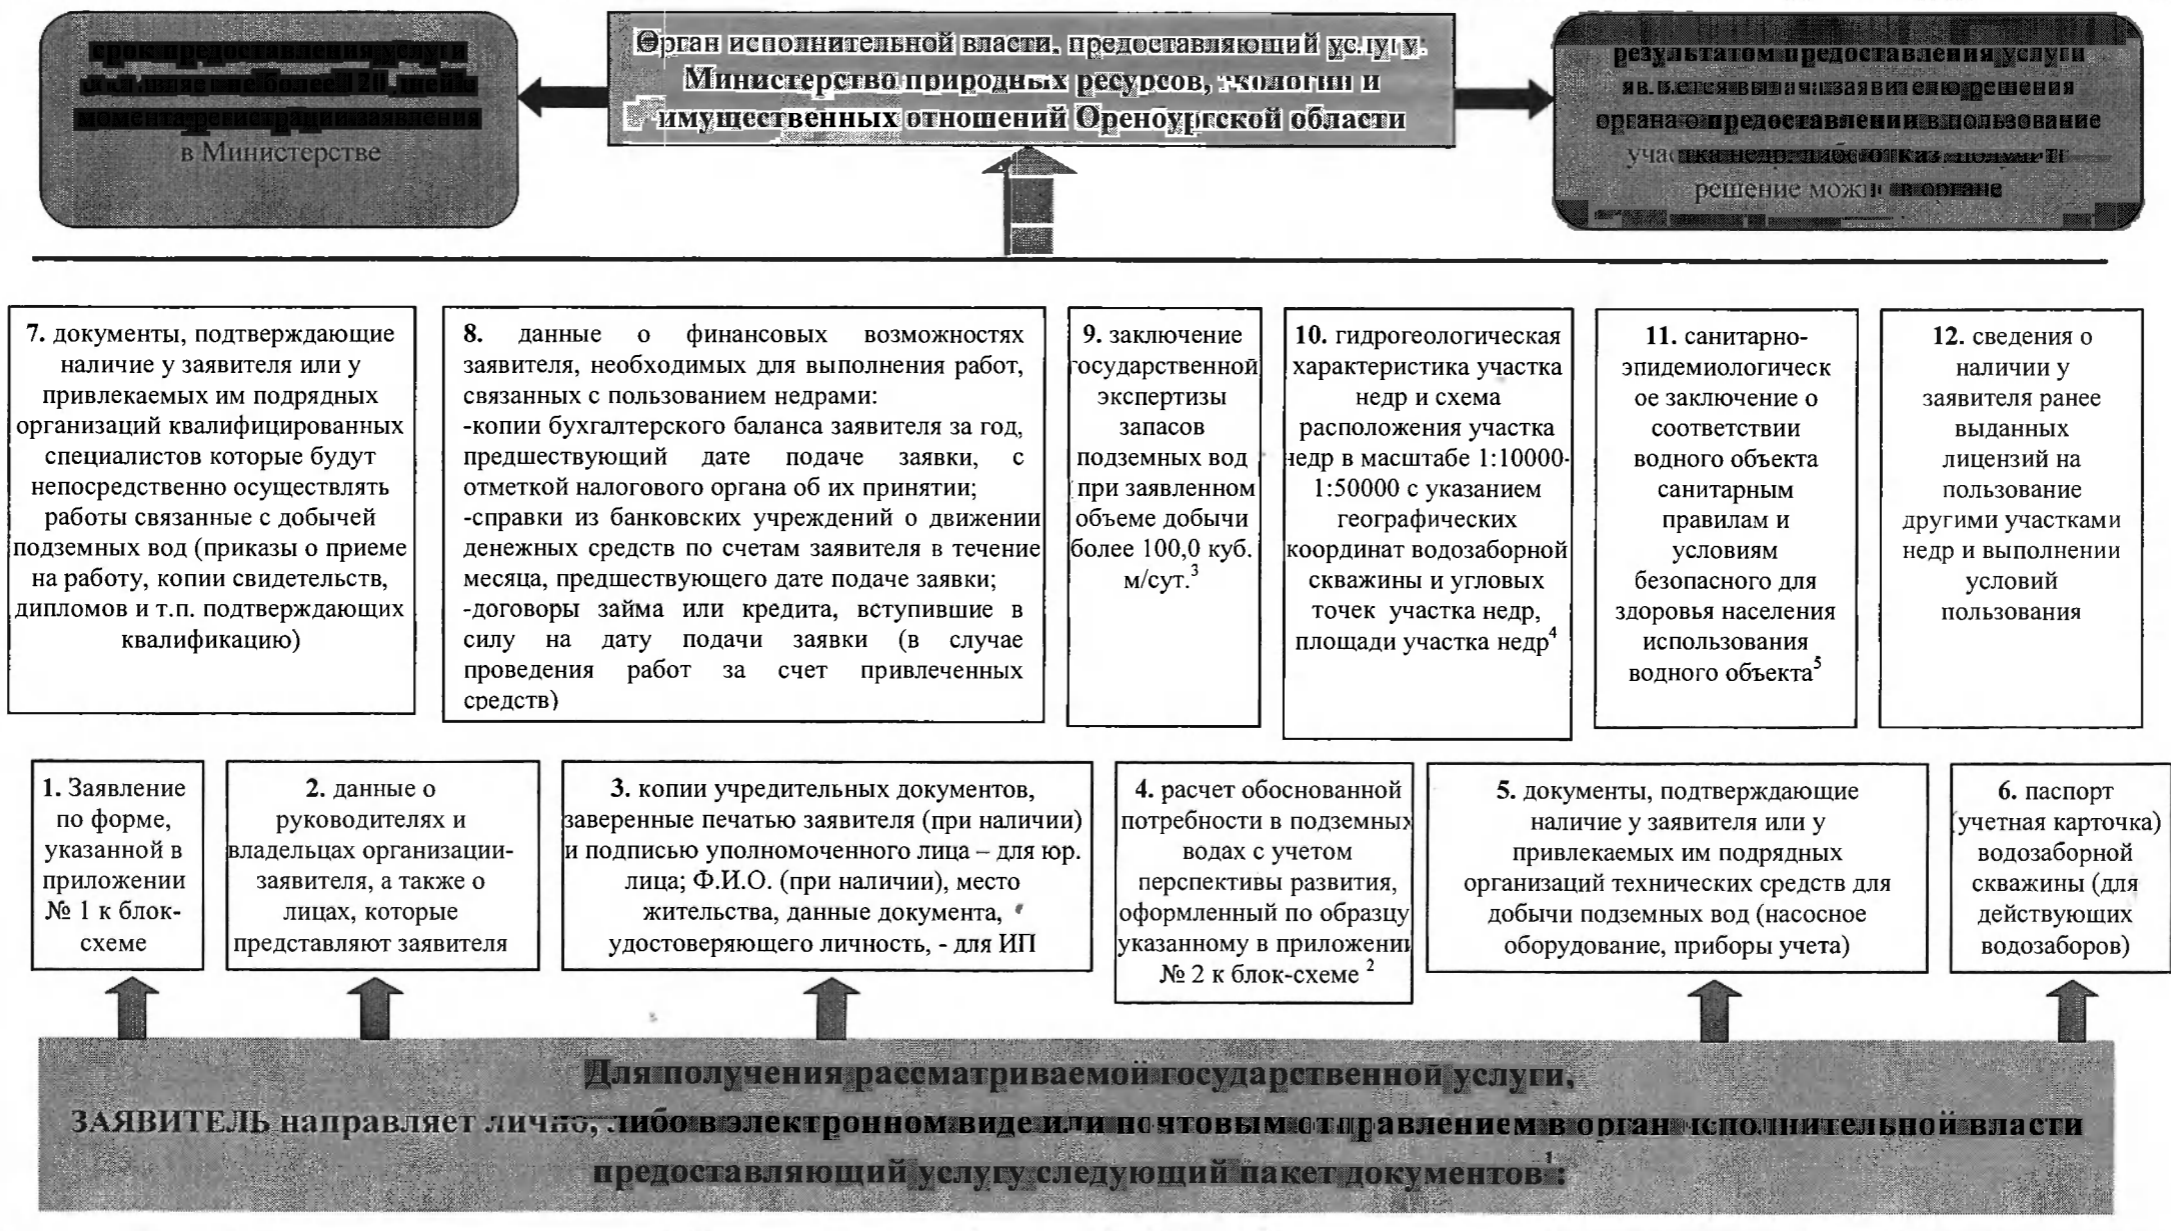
срок предоставления услуги составляет не более 20 дней с момента регистрации заявления в Министерстве

Орган исполнительной власти, предоставляющий услугу: Министерство природных ресурсов, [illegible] и имущественных отношений Оренбургской области

результатом предоставления услуги является выдача заявителю решения органа о предоставлении в пользование участка недр либо отказ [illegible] решение может в органе

7. документы, подтверждающие наличие у заявителя или у привлекаемых им подрядных организаций квалифицированных специалистов которые будут непосредственно осуществлять работы связанные с добычей подземных вод (приказы о приеме на работу, копии свидетельств, дипломов и т.п. подтверждающих квалификацию)

8. данные о финансовых возможностях заявителя, необходимых для выполнения работ, связанных с пользованием недрами:
-копии бухгалтерского баланса заявителя за год, предшествующий дате подаче заявки, с отметкой налогового органа об их принятии;
-справки из банковских учреждений о движении денежных средств по счетам заявителя в течение месяца, предшествующего дате подаче заявки;
-договоры займа или кредита, вступившие в силу на дату подачи заявки (в случае проведения работ за счет привлеченных средств)

9. заключение государственной экспертизы запасов подземных вод при заявленном объеме добычи более 100,0 куб. м/сут.$^3$

10. гидрогеологическая характеристика участка недр и схема расположения участка недр в масштабе 1:10000-1:50000 с указанием географических координат водозаборной скважины и угловых точек участка недр, площади участка недр$^4$

11. санитарно-эпидемиологическое заключение о соответствии водного объекта санитарным правилам и условиям безопасного для здоровья населения использования водного объекта$^5$

12. сведения о наличии у заявителя ранее выданных лицензий на пользование другими участками недр и выполнении условий пользования

1. Заявление по форме, указанной в приложении № 1 к блок-схеме

2. данные о руководителях и владельцах организации-заявителя, а также о лицах, которые представляют заявителя

3. копии учредительных документов, заверенные печатью заявителя (при наличии) и подписью уполномоченного лица – для юр. лица; Ф.И.О. (при наличии), место жительства, данные документа, удостоверяющего личность, - для ИП

4. расчет обоснованной потребности в подземных водах с учетом перспективы развития, оформленный по образцу указанному в приложении № 2 к блок-схеме $^2$

5. документы, подтверждающие наличие у заявителя или у привлекаемых им подрядных организаций технических средств для добычи подземных вод (насосное оборудование, приборы учета)

6. паспорт (учетная карточка) водозаборной скважины (для действующих водозаборов)

Для получения рассматриваемой государственной услуги, ЗАЯВИТЕЛЬ направляет лично, либо в электронном виде или почтовым отправлением в орган исполнительной власти предоставляющий услугу следующий пакет документов$^1$: